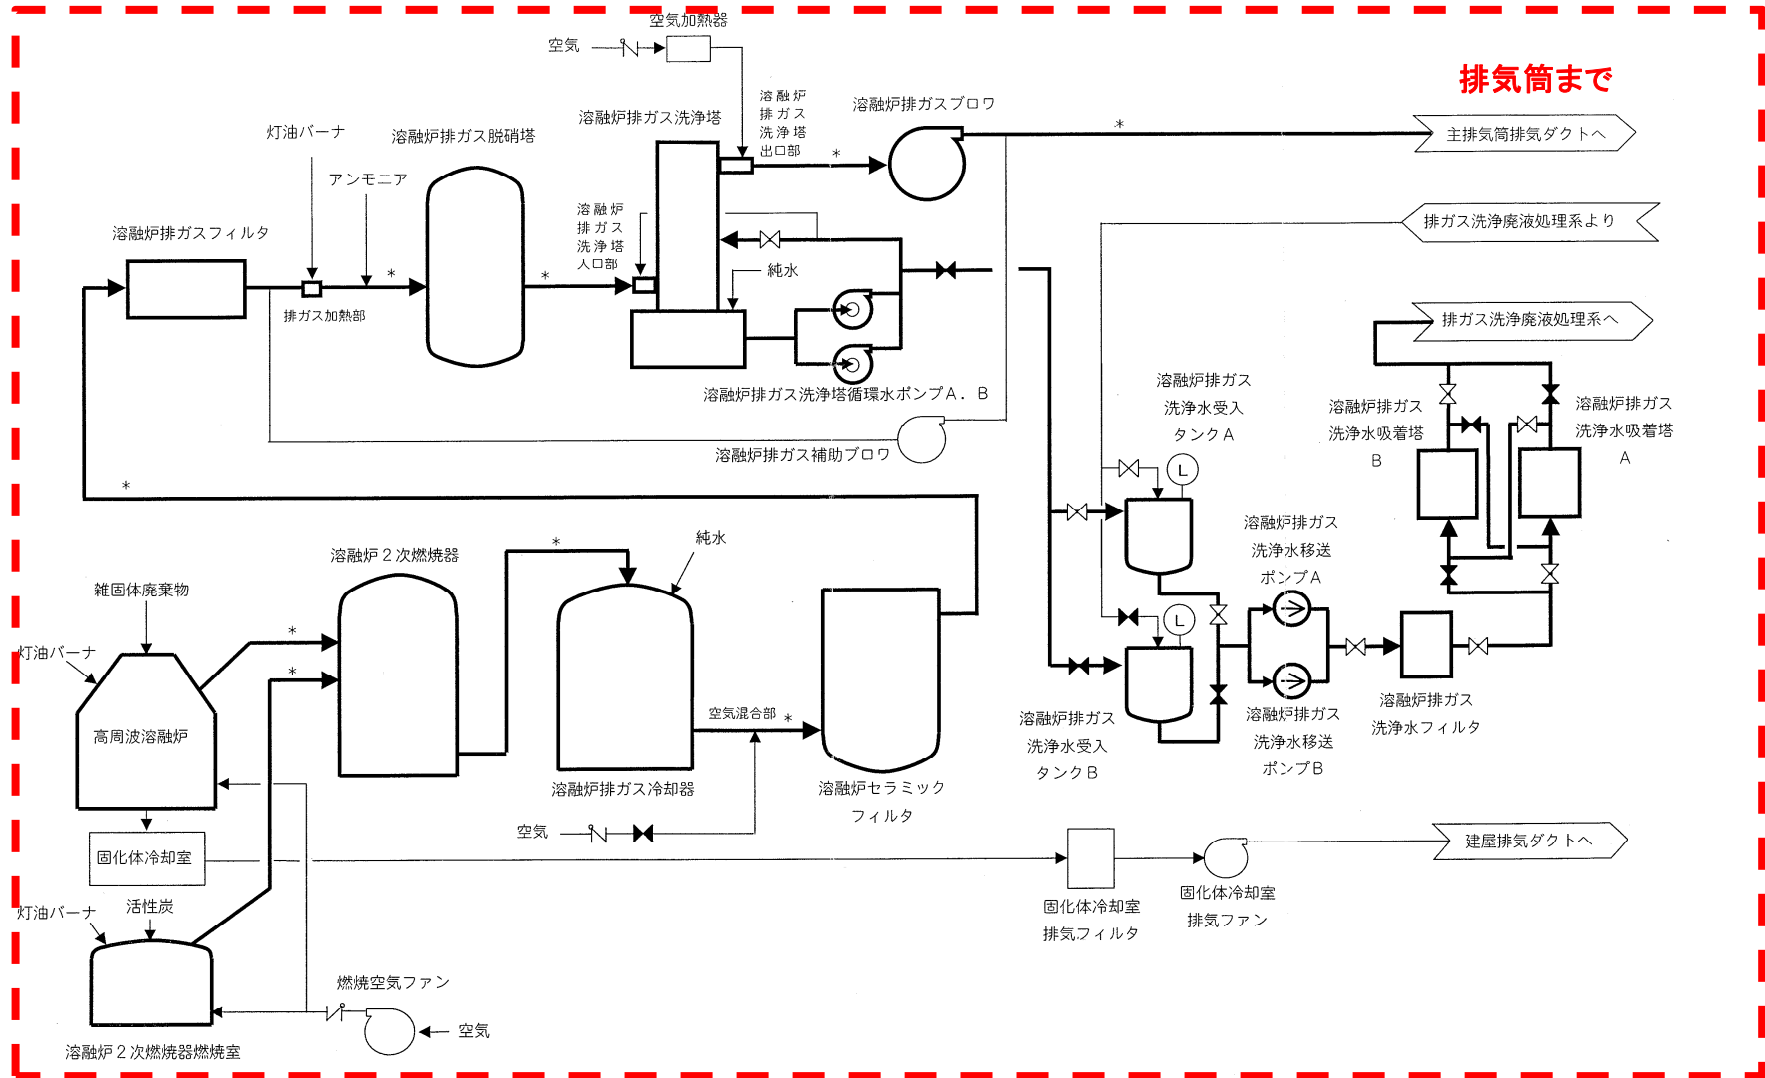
空気加熱器
空気
排気筒まで
溶融炉排ガス洗浄塔出口部
溶融炉排ガスブロワ
溶融炉排ガス洗浄塔
灯油バーナ
溶融炉排ガス脱硝塔
*
主排気筒排気ダクトへ
アンモニア
*
溶融炉排ガスフィルタ
溶融炉排ガス洗浄塔入口部
排ガス洗浄廃液処理系より
*
*
純水
排ガス加熱部
排ガス洗浄廃液処理系へ
溶融炉排ガス洗浄塔循環水ポンプA．B
溶融炉排ガス洗浄水受入タンクA
溶融炉排ガス洗浄水吸着塔B
溶融炉排ガス洗浄水吸着塔A
溶融炉排ガス補助ブロワ
L
*
溶融炉排ガス洗浄水移送ポンプA
純水
溶融炉2次燃焼器
*
雑固体廃棄物
L
*
灯油バーナ
*
溶融炉排ガス洗浄水受入タンクB
溶融炉排ガス洗浄水移送ポンプB
溶融炉排ガス洗浄水フィルタ
空気混合部
*
高周波溶融炉
溶融炉排ガス冷却器
溶融炉セラミックフィルタ
空気
固化体冷却室
建屋排気ダクトへ
灯油バーナ
活性炭
固化体冷却室排気フィルタ
固化体冷却室排気ファン
燃焼空気ファン
空気
溶融炉2次燃焼器燃焼室